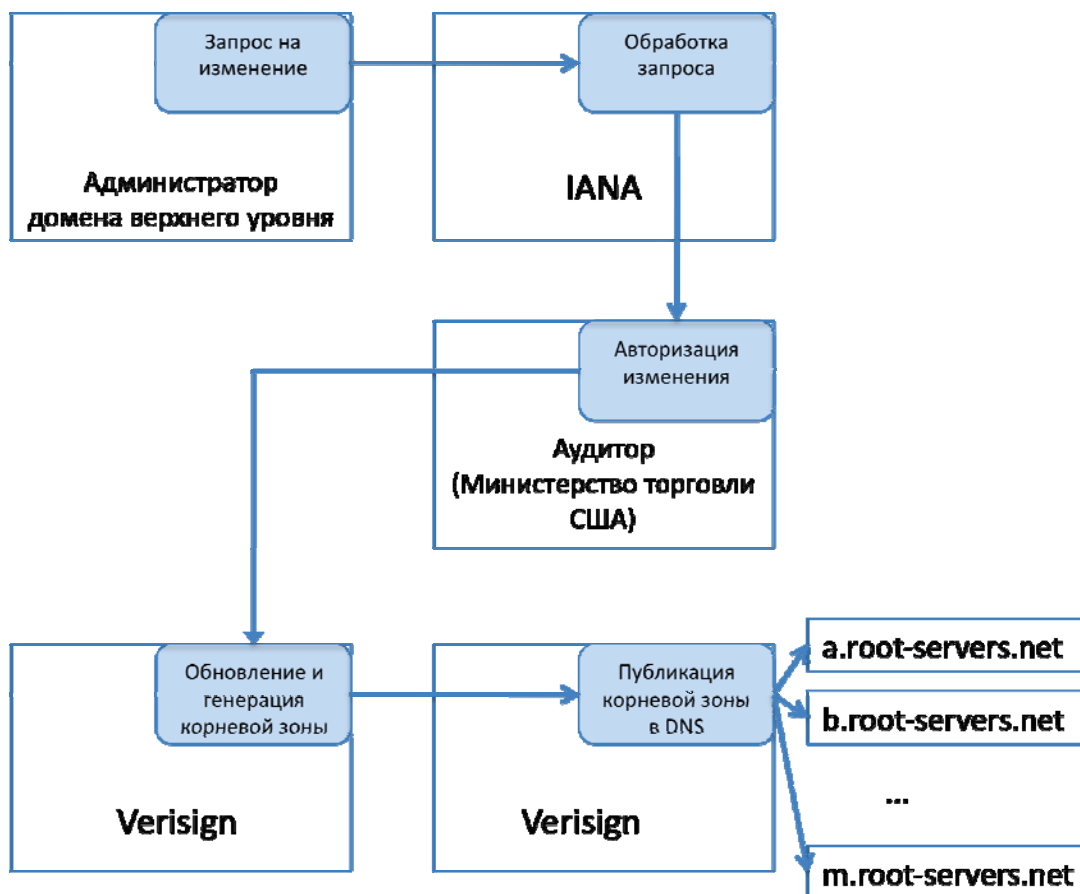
Запрос на изменение

Администратор домена верхнего уровня

Обработка запроса

IANA

Авторизация изменения

Аудитор (Министерство торговли США)

Обновление и генерация корневой зоны

Verisign

Публикация корневой зоны в DNS

Verisign

a.root-servers.net

b.root-servers.net

...

m.root-servers.net